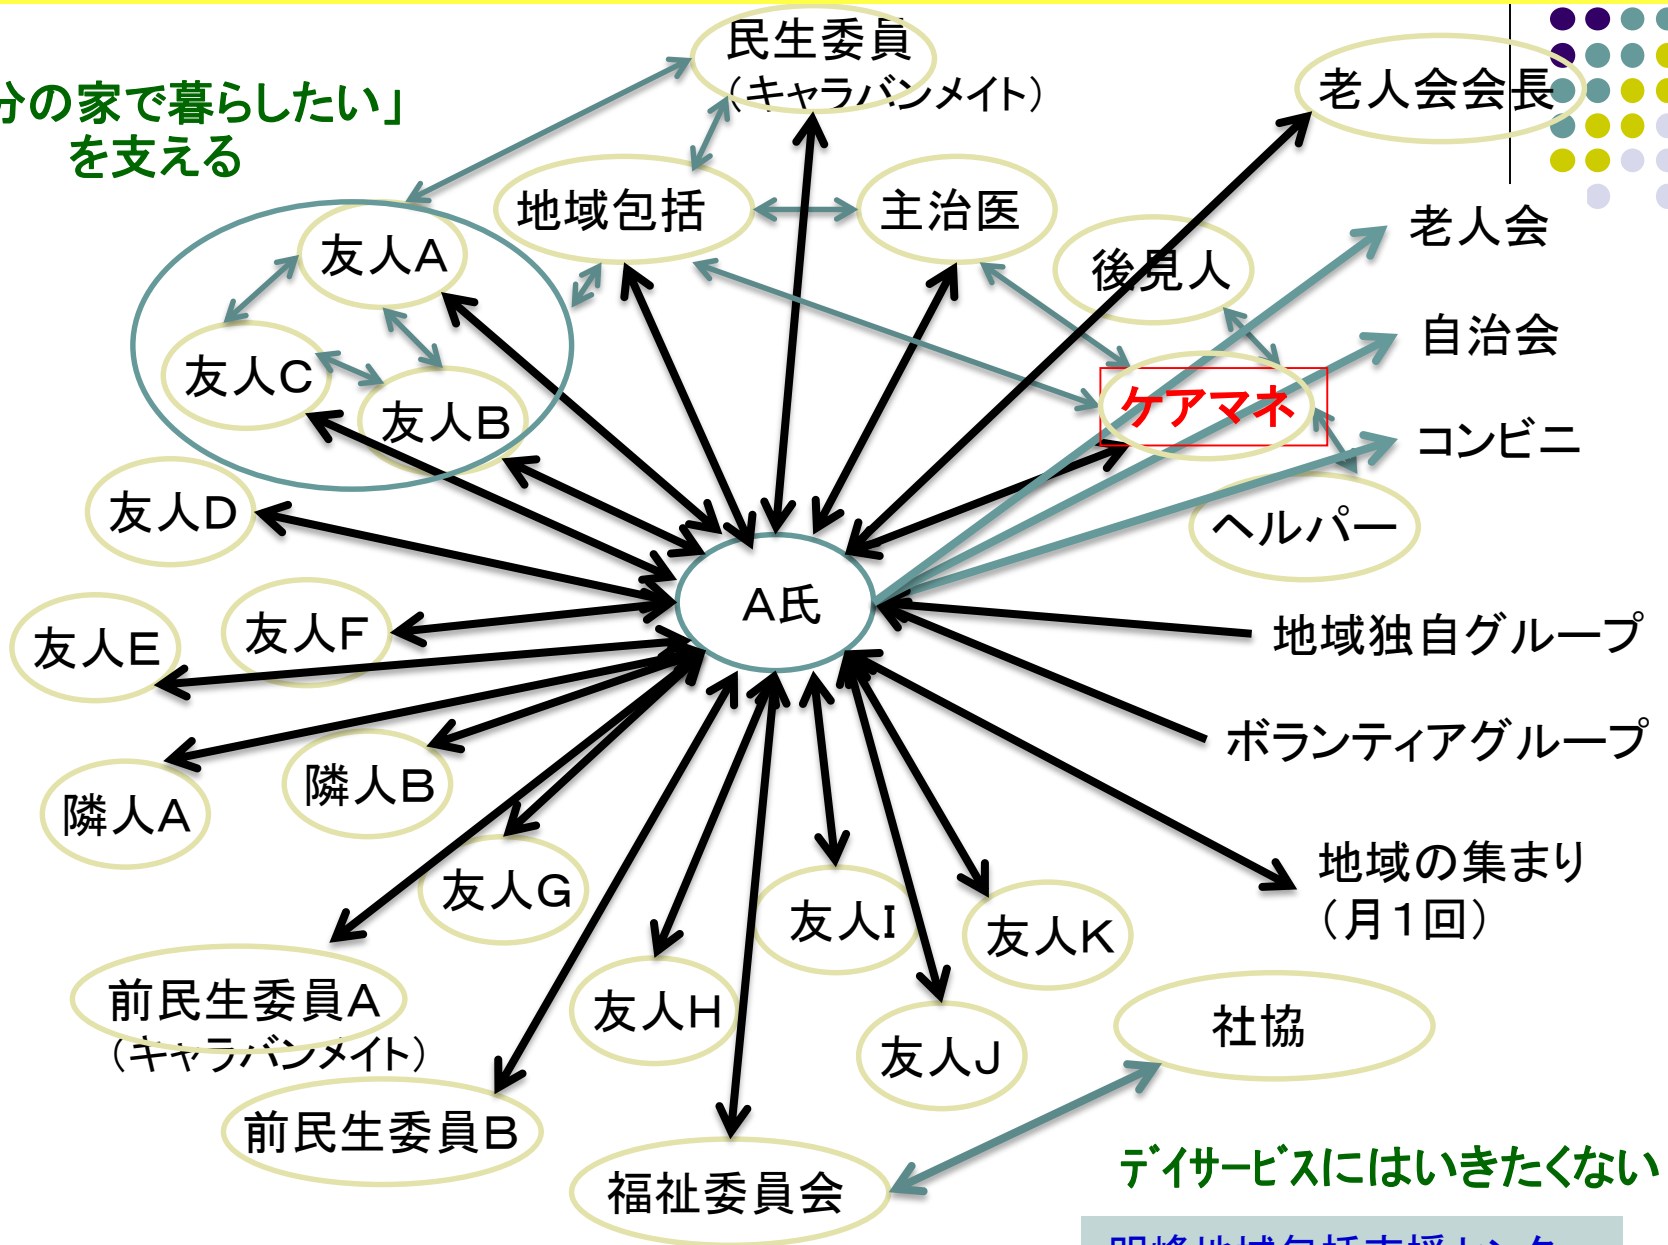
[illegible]分の家で暮らしたい」を支える

民生委員（キャラバンメイト）

老人会会長

地域包括

主治医

老人会

後見人

自治会

ケアマネ

コンビニ

ヘルパー

友人A

友人C

友人B

友人D

A氏

地域独自グループ

友人E

友人F

ボランティアグループ

隣人B

隣人A

友人G

地域の集まり（月1回）

友人I

友人K

前民生委員A（キャラバンメイト）

友人H

友人J

社協

前民生委員B

福祉委員会

デイサービスにはいきたくない

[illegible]